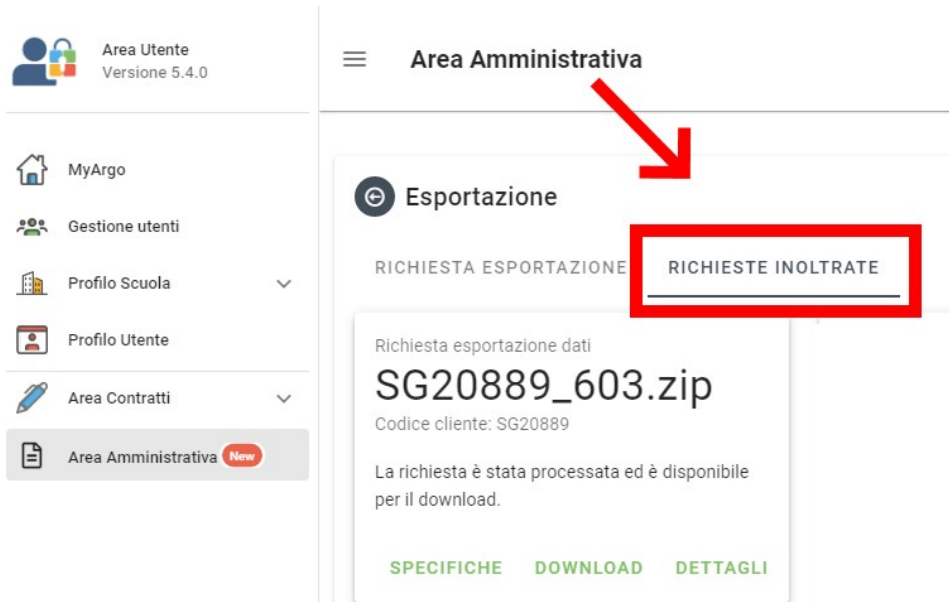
Area Utente
Versione 5.4.0

MyArgo

Gestione utenti

Profilo Scuola

Profilo Utente

Area Contratti

Area Amministrativa New

Area Amministrativa

Esportazione

RICHIESTA ESPORTAZIONE

RICHIESTE INOLTRATE

Richiesta esportazione dati

SG20889_603.zip

Codice cliente: SG20889

La richiesta è stata processata ed è disponibile per il download.

SPECIFICHE DOWNLOAD DETTAGLI